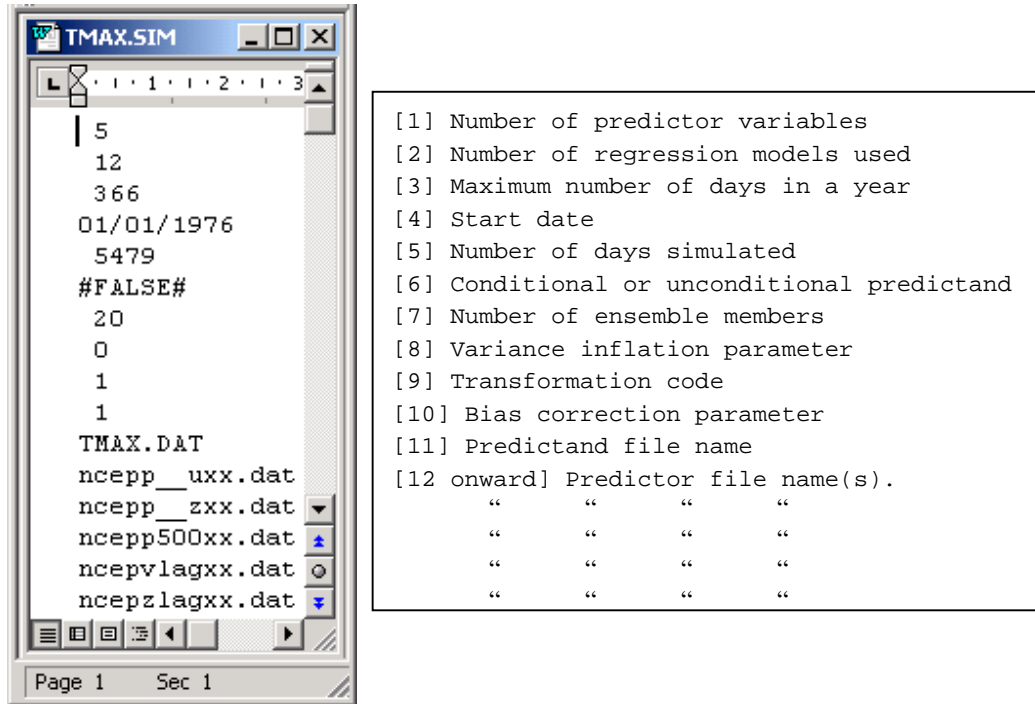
TMAX.SIM

1 · 2 · 3

5
12
366
01/01/1976
5479
#FALSE#
20
0
1
1
TMAX.DAT
ncepp__uxx.dat
ncepp__zxx.dat
ncepp500xx.dat
ncepvlagxx.dat
ncepzlagxx.dat

Page 1 Sec 1

[1] Number of predictor variables
[2] Number of regression models used
[3] Maximum number of days in a year
[4] Start date
[5] Number of days simulated
[6] Conditional or unconditional predictand
[7] Number of ensemble members
[8] Variance inflation parameter
[9] Transformation code
[10] Bias correction parameter
[11] Predictand file name
[12 onward] Predictor file name(s).
“ “ “ “
“ “ “ “
“ “ “ “
“ “ “ “